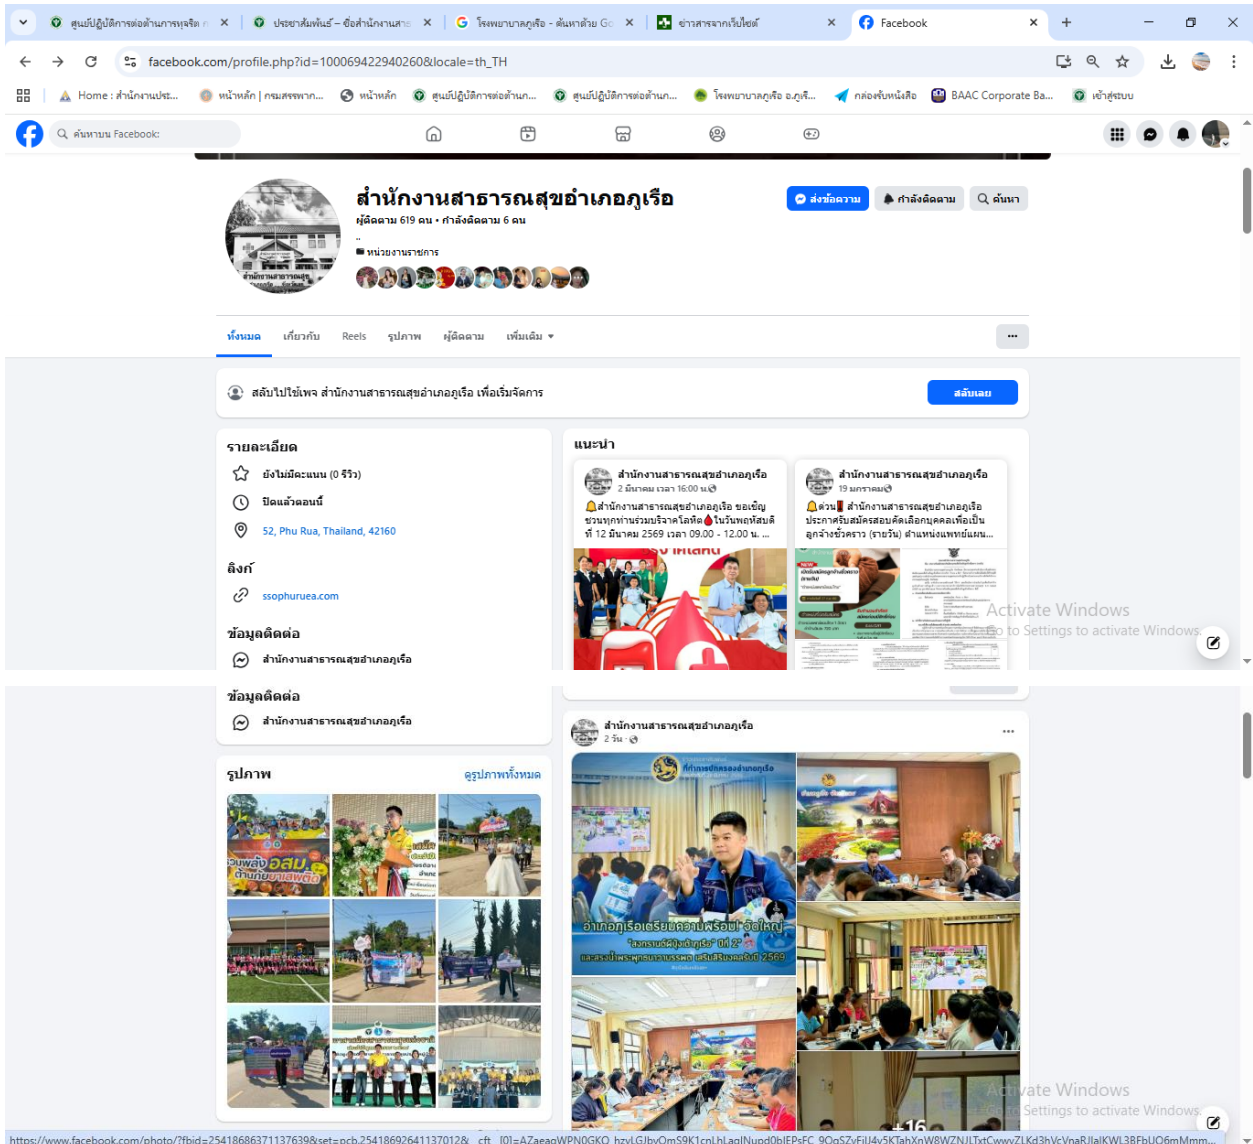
ศูนย์ปฏิบัติการต่อต้านการทุจริต ×
ประชาสัมพันธ์ – ข้อสำนักงานสา ×
โรงพยาบาลภูเรือ - ค้นหาด้วย Go ×
ข่าวสารจากเว็บไซต์ ×
Facebook ×

facebook.com/profile.php?id=100069422940260&locale=th_TH

Home : สำนักงานปร... หน้าหลัก | กรมสรรพาก... หน้าหลัก ศูนย์ปฏิบัติการต่อต้าน... ศูนย์ปฏิบัติการต่อต้าน... โรงพยาบาลภูเรือ อ.ภูเร... กล่องรับหนังสือ BAAC Corporate Ba... เข้าสู่ระบบ

ค้นหาบน Facebook

สำนักงานสาธารณสุขอำเภอภูเรือ
ผู้ติดตาม 619 คน • กำลังติดตาม 6 คน
..
หน่วยงานราชการ

ส่งข้อความ
กำลังติดตาม
ค้นหา

ทั้งหมด เกี่ยวกับ Reels รูปภาพ ผู้ติดตาม เพิ่มเติม ▾
...

สลับไปใช้เพจ สำนักงานสาธารณสุขอำเภอภูเรือ เพื่อเริ่มจัดการ
สลับเลย

รายละเอียด
ยังไม่มีคะแนน (0 รีวิว)
ปิดแล้วตอนนี้
52, Phu Rua, Thailand, 42160

ลิงก์
ssophuruea.com

ข้อมูลติดต่อ
สำนักงานสาธารณสุขอำเภอภูเรือ

แนะนำ
สำนักงานสาธารณสุขอำเภอภูเรือ
2 มีนาคม เวลา 16:00 น.
สำนักงานสาธารณสุขอำเภอภูเรือ ขอเชิญชวนทุกท่านร่วมบริจาคโลหิต ในวันพฤหัสบดีที่ 12 มีนาคม 2569 เวลา 09.00 - 12.00 น. ...

สำนักงานสาธารณสุขอำเภอภูเรือ
19 มกราคม
ด่วน สำนักงานสาธารณสุขอำเภอภูเรือ ประกาศรับสมัครสอบคัดเลือกบุคคลเพื่อเป็นลูกจ้างชั่วคราว (รายวัน) ตำแหน่งแพทย์แผน...

Activate Windows
Go to Settings to activate Windows.

ข้อมูลติดต่อ
สำนักงานสาธารณสุขอำเภอภูเรือ

รูปภาพ
ดูรูปภาพทั้งหมด

สำนักงานสาธารณสุขอำเภอภูเรือ
2 วัน
...

อำเภอภูเรือเตรียมความพร้อม จัดใหญ่
"สงกรานต์ผีหยุ่ยภูเรือ" ปี 2
และสรงน้ำพระพุทธนาวาบรรพต เสริมสิริมงคลรับปี 2569

+16

Activate Windows
Go to Settings to activate Windows.

https://www.facebook.com/photo/?fbid=25418686371137639&set=pcb.25418692641137012&__cft__[0]=AZaeaqWPN0GKO_hzvLGJbvOmS9K1cnLhLaqlNupd0bIEPsFC_9OqSZvFjIJ4v5KTahXnW8WZNJLTxtCwwvZLKd3hVcVnaRJlalKWL3BFbUO6mMmm...